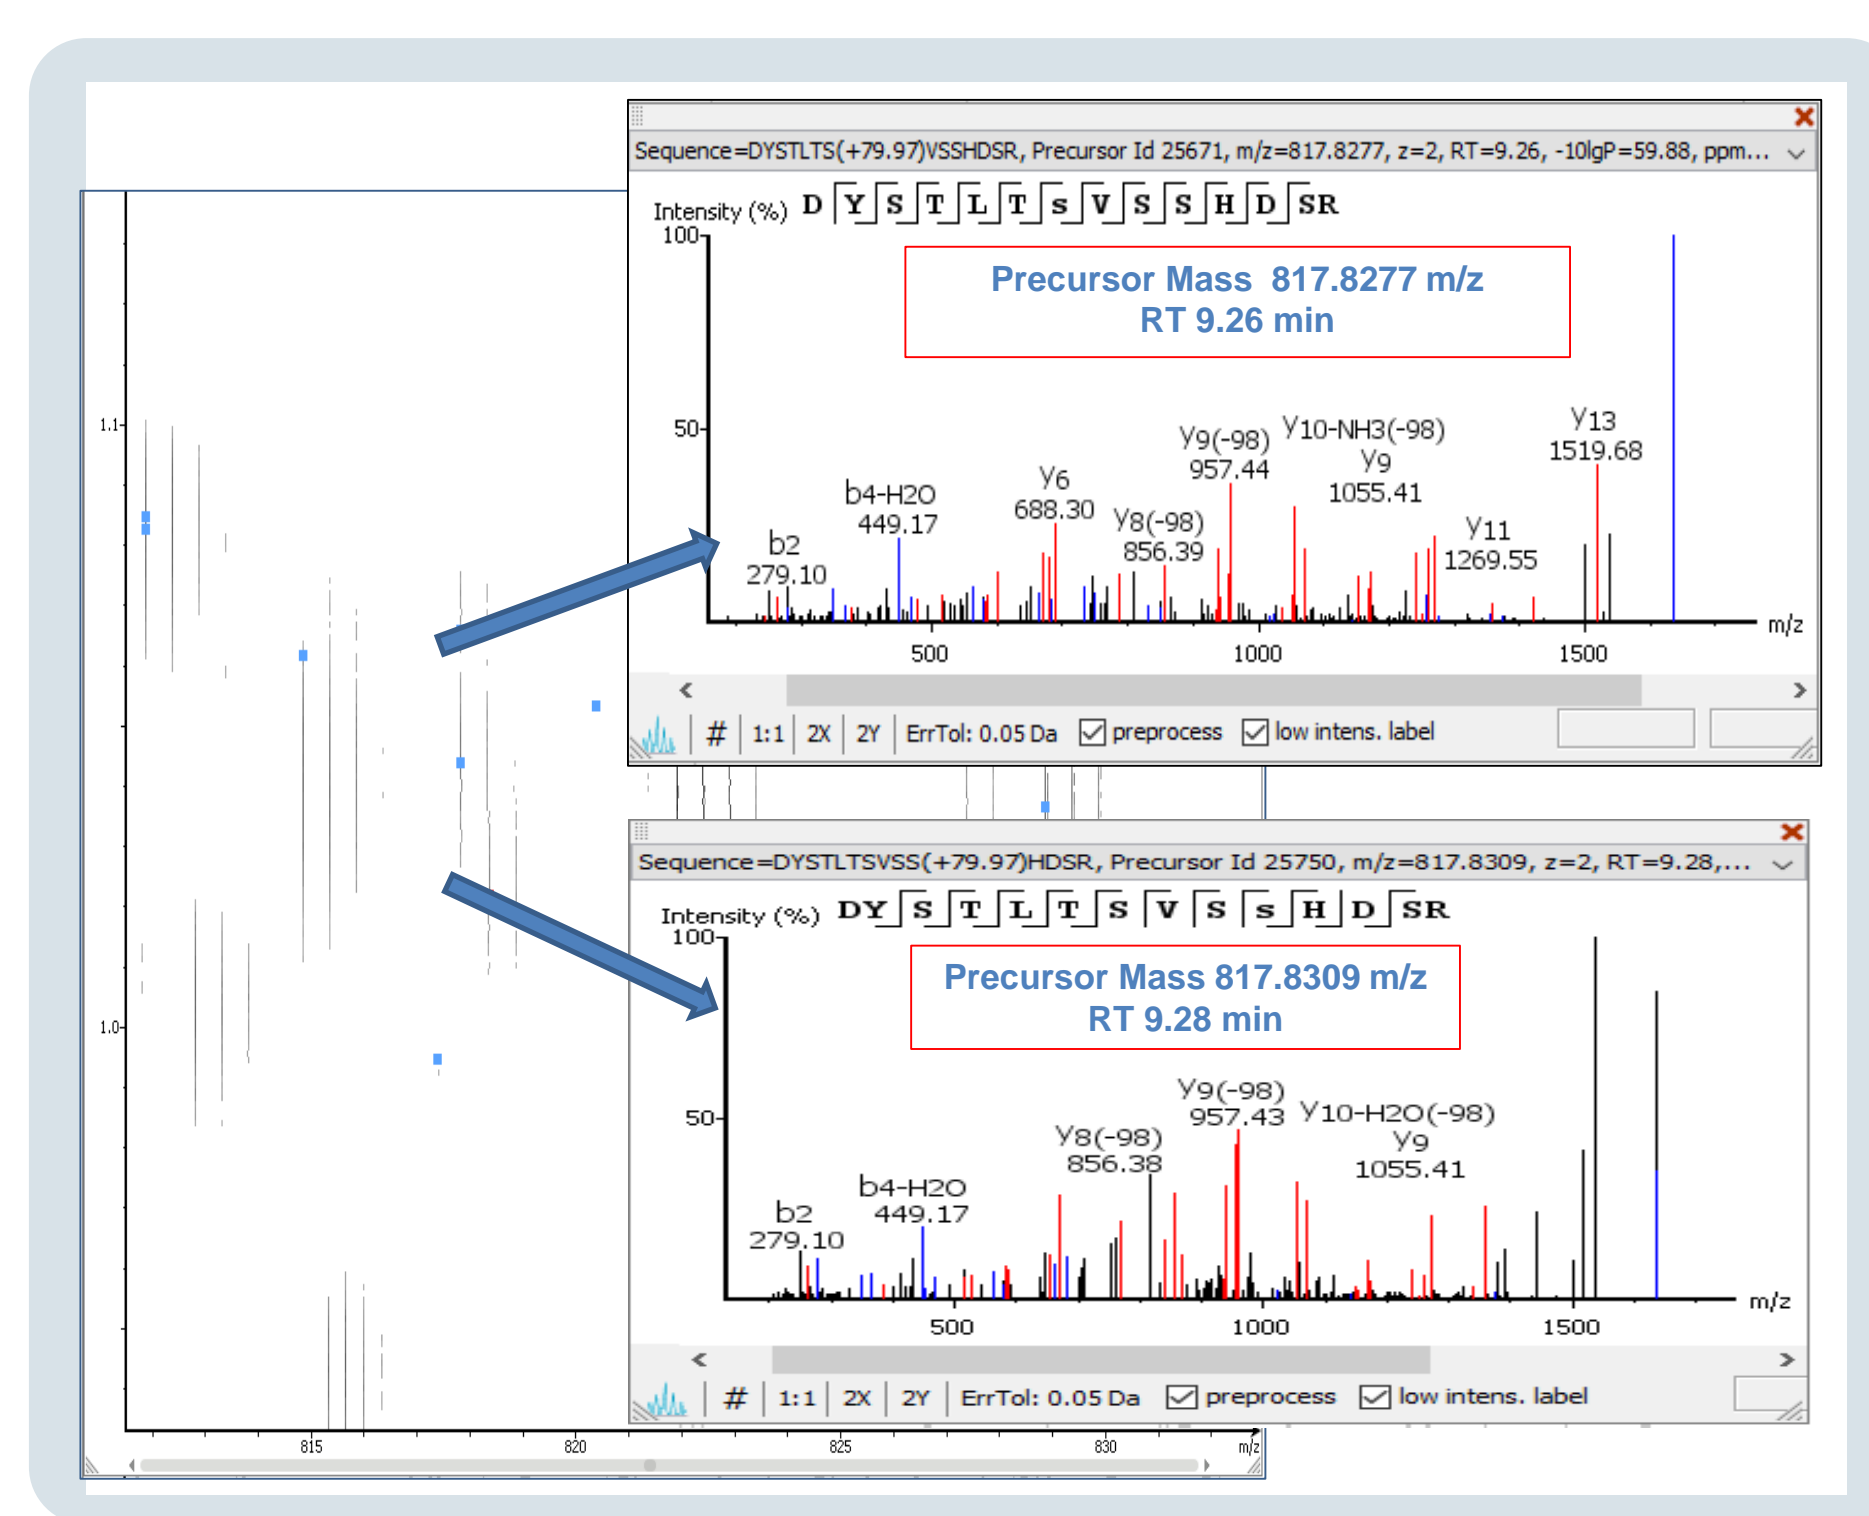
Sequence=DYSTLTS(+79.97)VSSHDSR, Precursor Id 25671, m/z=817.8277, z=2, RT=9.26, -10lgP=59.88, ppm...

Intensity (%) D Y S T L T s V S S H D SR

Precursor Mass 817.8277 m/z
RT 9.26 min

100
50
b2 279.10
b4-H2O 449.17
y6 688.30
y8(-98) 856.39
y9(-98) 957.44
y10-NH3(-98)
y9 1055.41
y11 1269.55
y13 1519.68
500
1000
1500
m/z

# 1:1 2X 2Y ErrTol: 0.05 Da preprocess low intens. label

Sequence=DYSTLTSVSS(+79.97)HDSR, Precursor Id 25750, m/z=817.8309, z=2, RT=9.28,...

Intensity (%) DY S T L T S V S s H D SR

Precursor Mass 817.8309 m/z
RT 9.28 min

100
50
b2 279.10
b4-H2O 449.17
y8(-98) 856.38
y9(-98) 957.43
y10-H2O(-98)
y9 1055.41
500
1000
1500
m/z

# 1:1 2X 2Y ErrTol: 0.05 Da preprocess low intens. label

1.1
1.0
815
820
825
830
m/z